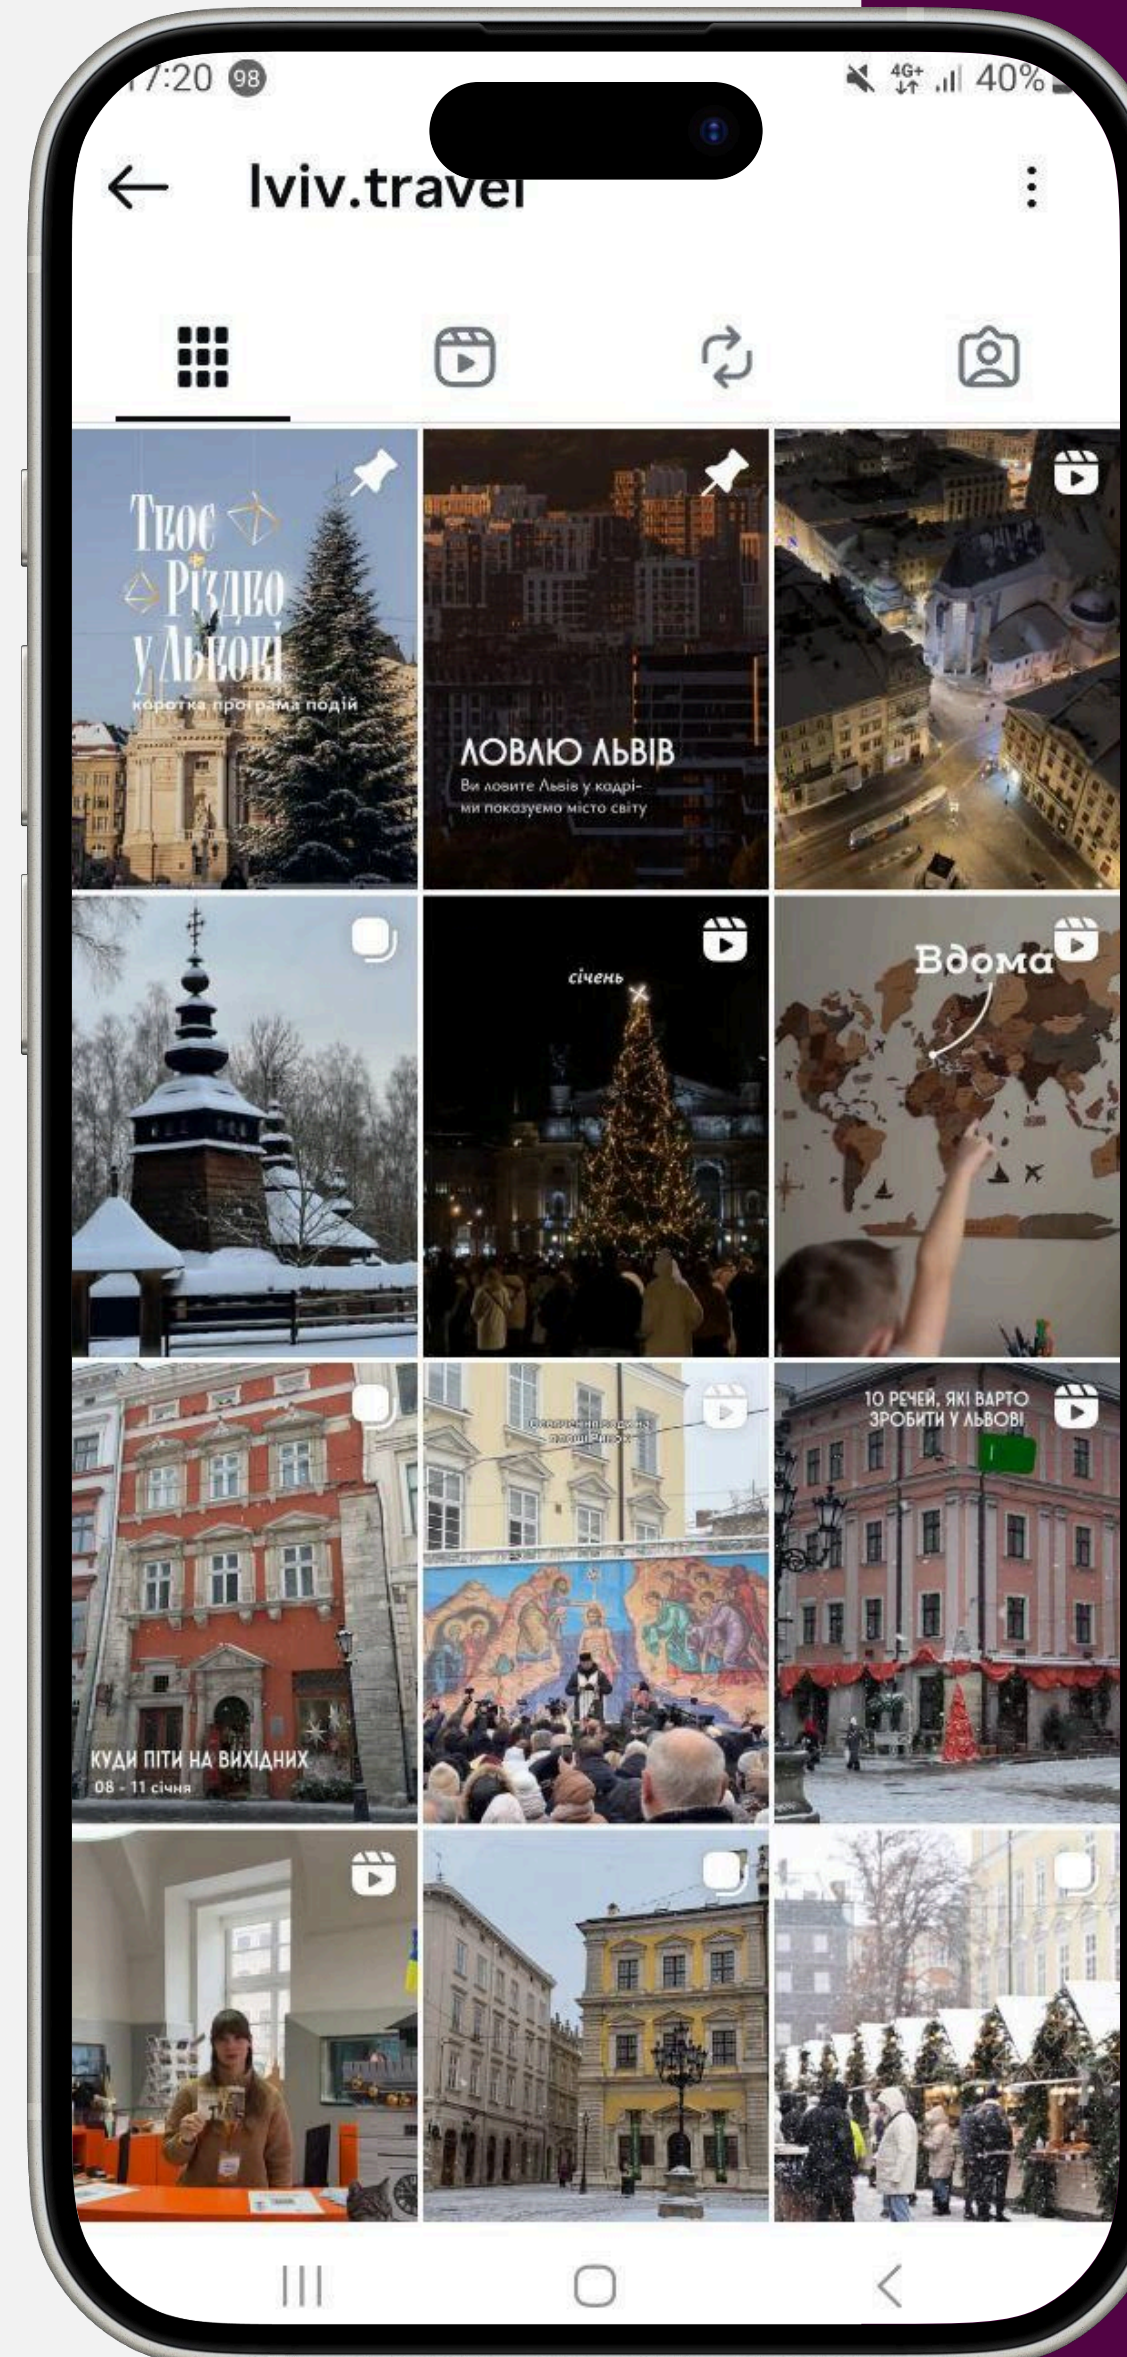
17:20 98

4G+ 40%

lviv.travel

Твоє Різдво у Львові
коротка програма подій

ЛОВЛЮ ЛЬВІВ
Ви ловите Львів у кадрі- ми показуємо місто світу

січень

Вдома

КУДИ ПІТИ НА ВИХІДНИХ
08 - 11 січня

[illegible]

10 РЕЧЕЙ, ЯКІ ВАРТО ЗРОБИТИ У ЛЬВОВІ